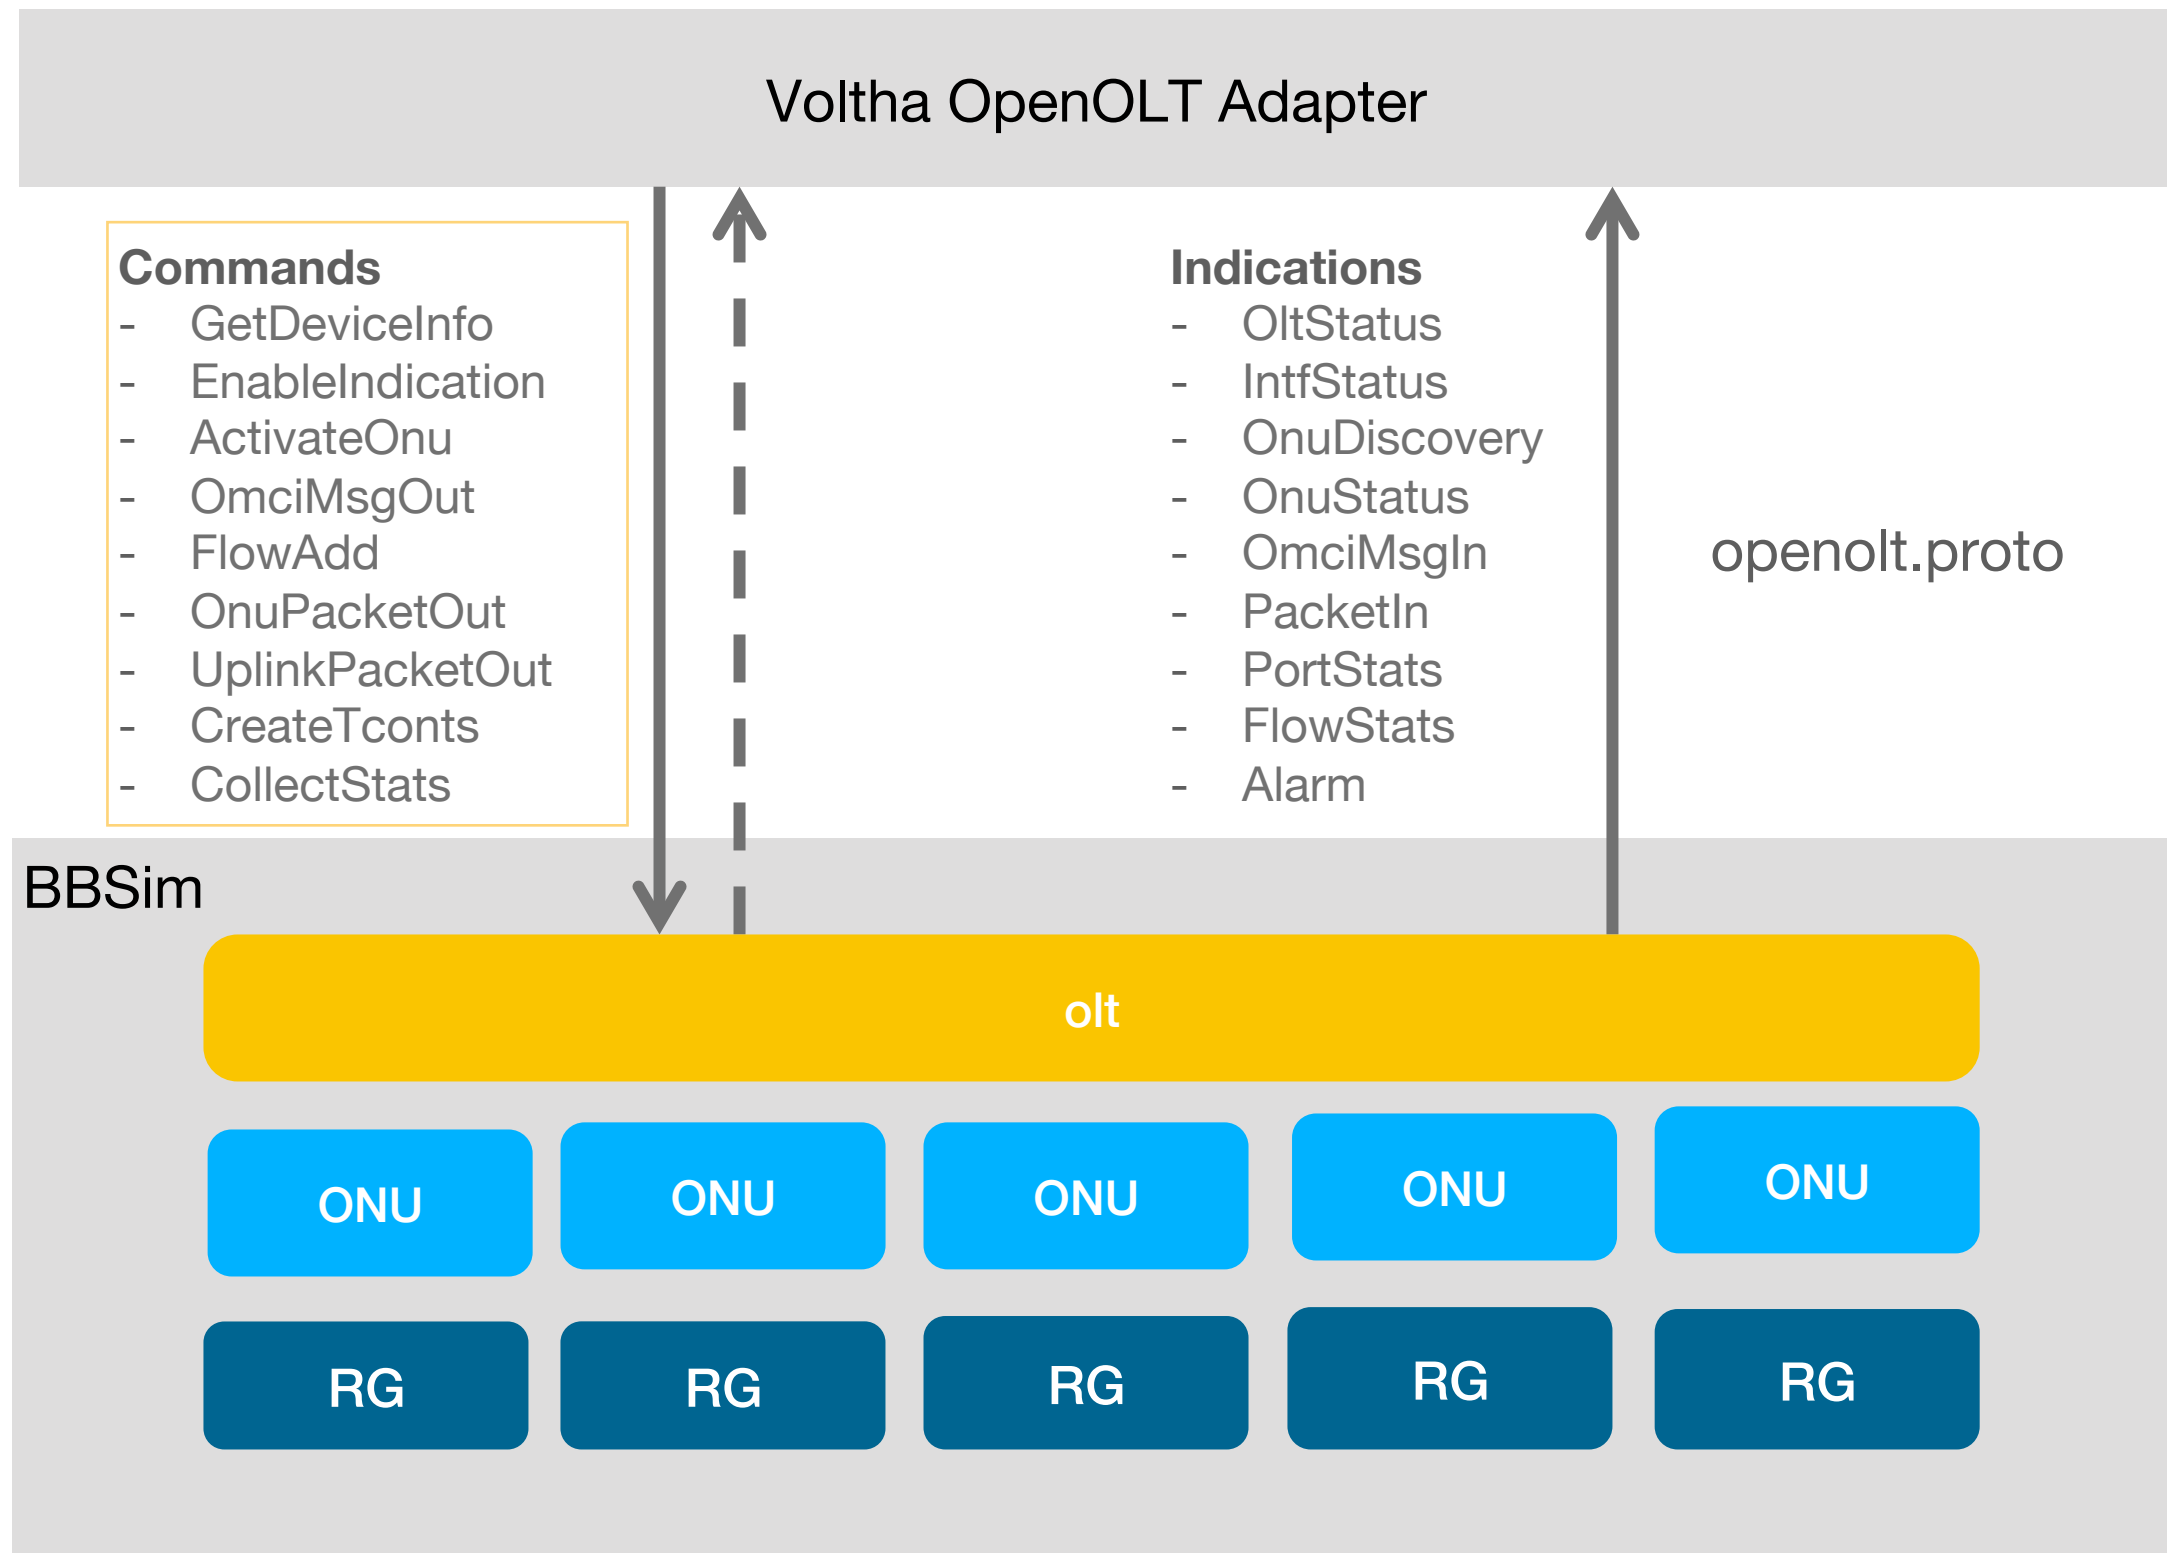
Voltha OpenOLT Adapter

Commands
- GetDeviceInfo
- EnableIndication
- ActivateOnu
- OmciMsgOut
- FlowAdd
- OnuPacketOut
- UplinkPacketOut
- CreateTconts
- CollectStats

Indications
- OltStatus
- IntfStatus
- OnuDiscovery
- OnuStatus
- OmciMsgIn
- PacketIn
- PortStats
- FlowStats
- Alarm

openolt.proto

BBSim

olt

ONU ONU ONU ONU ONU

RG RG RG RG RG